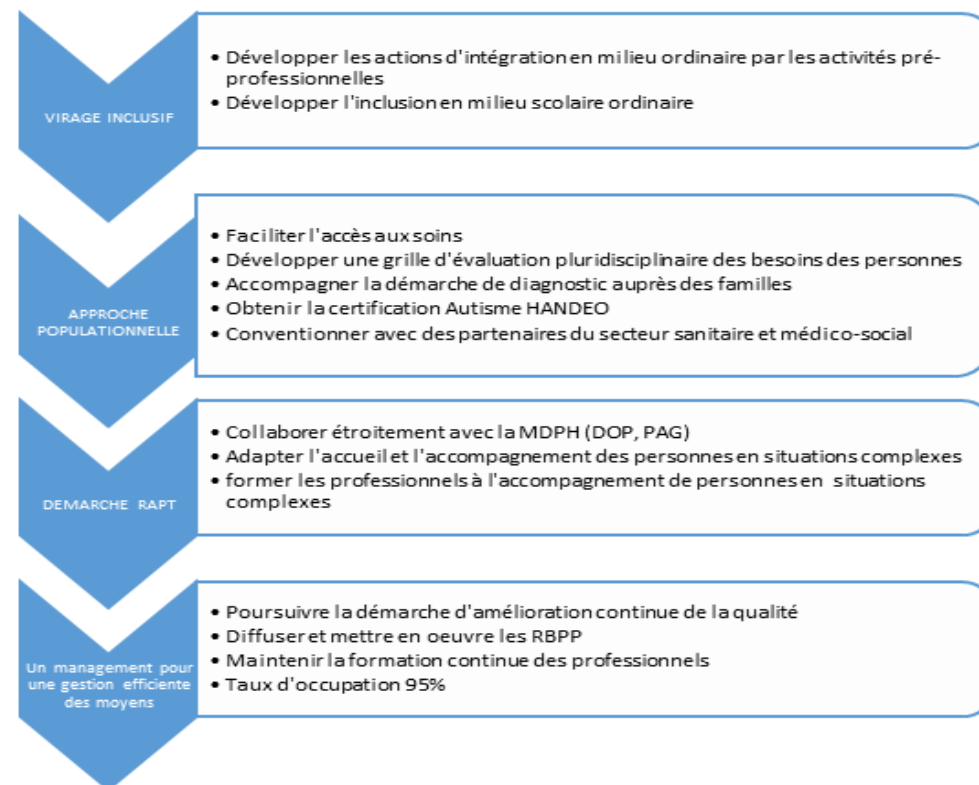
VIRAGE INCLUSIF

• Développer les actions d'intégration en milieu ordinaire par les activités pré-professionnelles
• Développer l'inclusion en milieu scolaire ordinaire

APPROCHE POPULATIONNELLE

• Faciliter l'accès aux soins
• Développer une grille d'évaluation pluridisciplinaire des besoins des personnes
• Accompagner la démarche de diagnostic auprès des familles
• Obtenir la certification Autisme HANDEO
• Conventionner avec des partenaires du secteur sanitaire et médico-social

DEMARCHE RAPT

• Collaborer étroitement avec la MDPH (DOP, PAG)
• Adapter l'accueil et l'accompagnement des personnes en situations complexes
• former les professionnels à l'accompagnement de personnes en situations complexes

Un management pour une gestion efficiente des moyens

• Poursuivre la démarche d'amélioration continue de la qualité
• Diffuser et mettre en oeuvre les RBPP
• Maintenir la formation continue des professionnels
• Taux d'occupation 95%